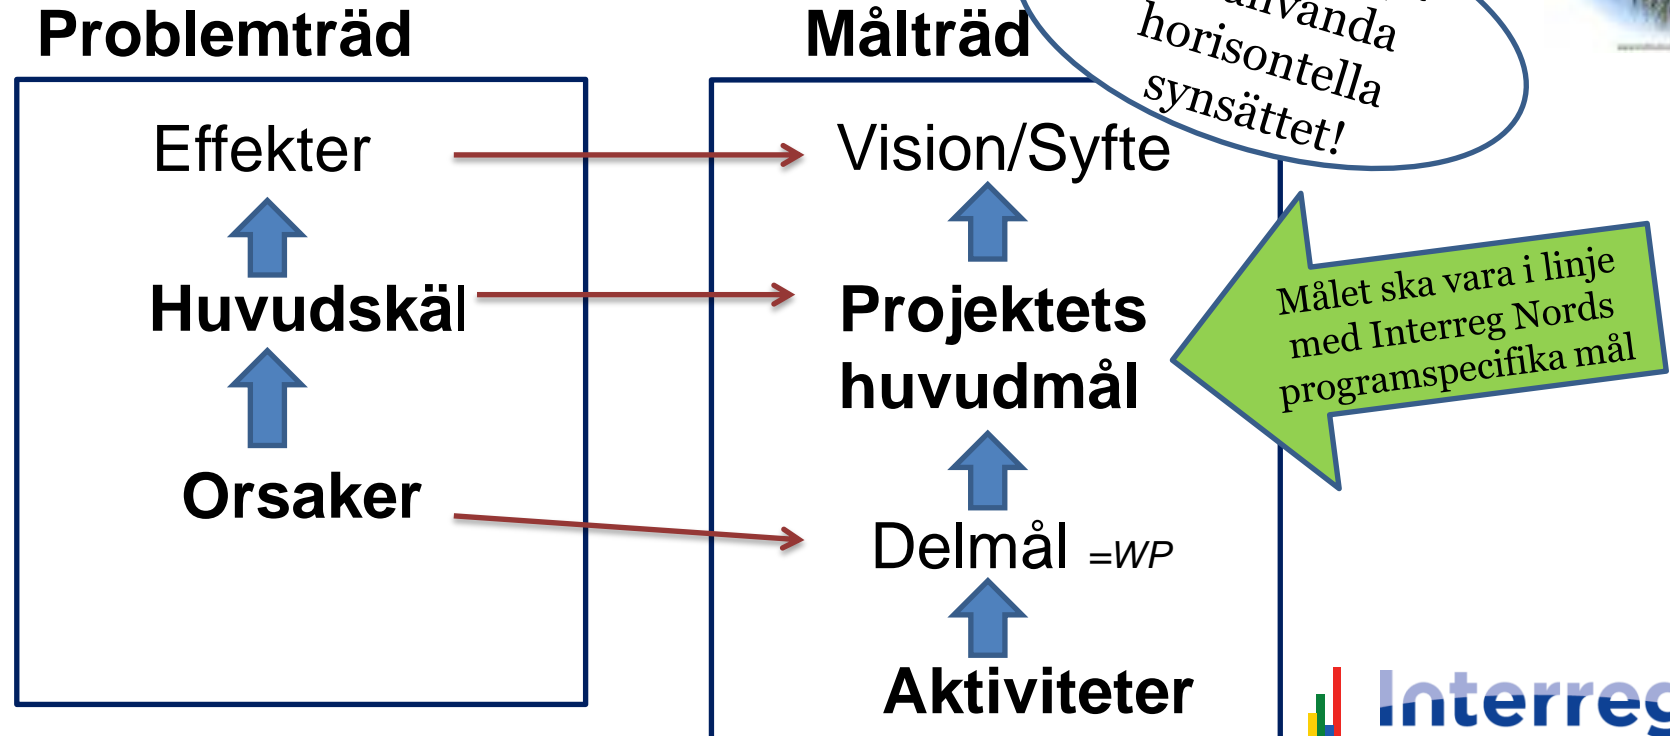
Problemträd

Effekter

Huvudskäl

Orsaker

Målträd

Vision/Syfte

Projektets huvudmål

Delmål =WP

Aktiviteter

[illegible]nvända horisontella synsättet!

Målet ska vara i linje med Interreg Nords programspecifika mål

Interreg